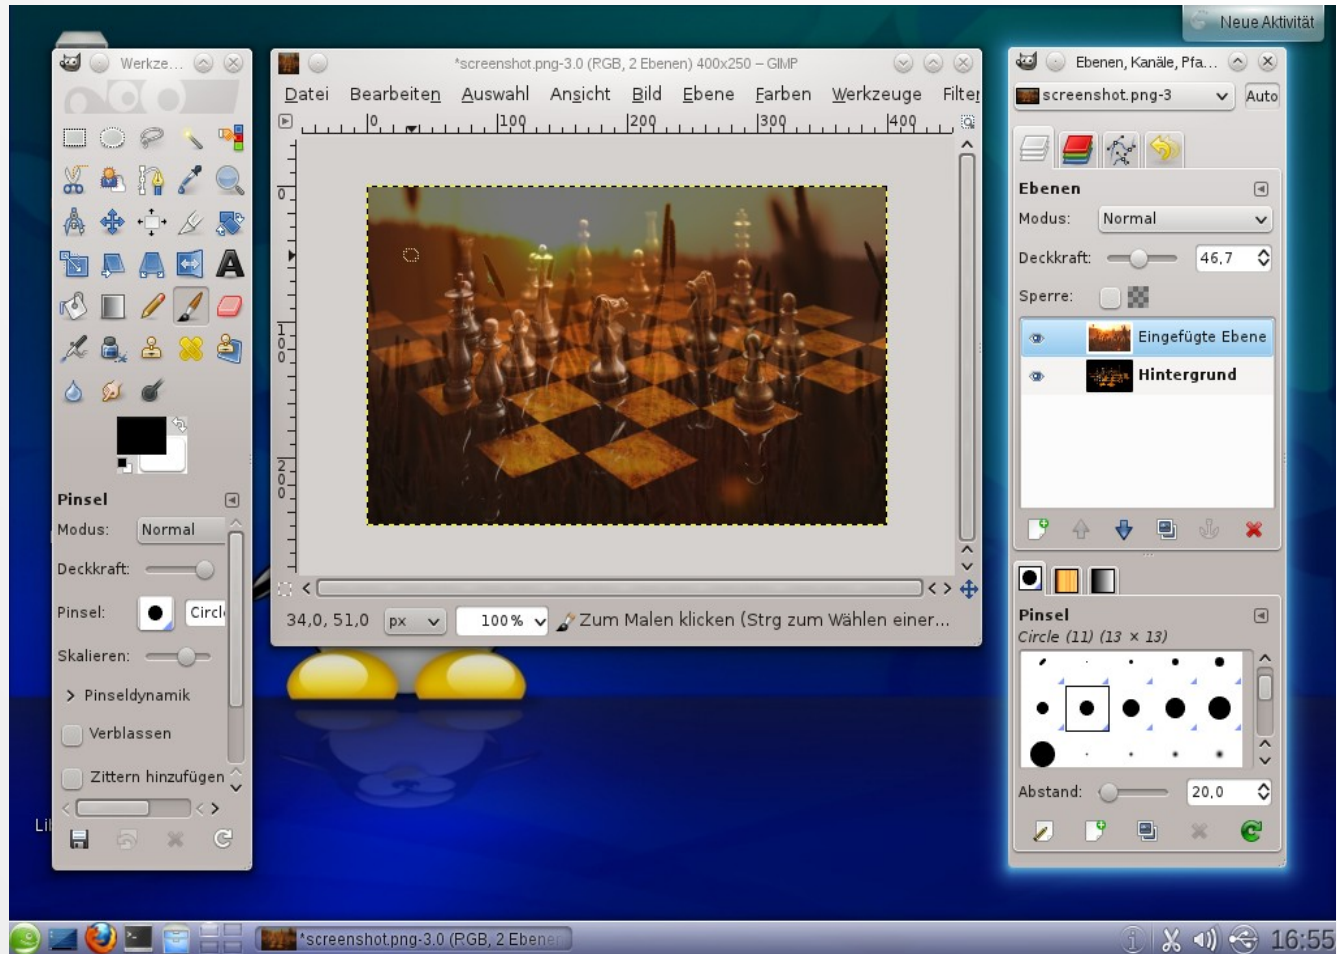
Neue Aktivität

Werkze...

Pinsel
Modus: Normal
Deckkraft:
Pinsel: Circl
Skalieren:
> Pinseldynamik
Verblassen
Zittern hinzufügen

Li

*screenshot.png-3.0 (RGB, 2 Ebenen) 400x250 – GIMP
Datei Bearbeiten Auswahl Ansicht Bild Ebene Farben Werkzeuge Filter
0 100 200 300 400
0
100
200
34,0, 51,0 px 100 % Zum Malen klicken (Strg zum Wählen einer...

Ebenen, Kanäle, Pfa...
screenshot.png-3 Auto
Ebenen
Modus: Normal
Deckkraft: 46,7
Sperre:
Eingefügte Ebene
Hintergrund

Pinsel
Circle (11) (13 × 13)
Abstand: 20,0

*screenshot.png-3.0 (RGB, 2 Ebenen
16:55